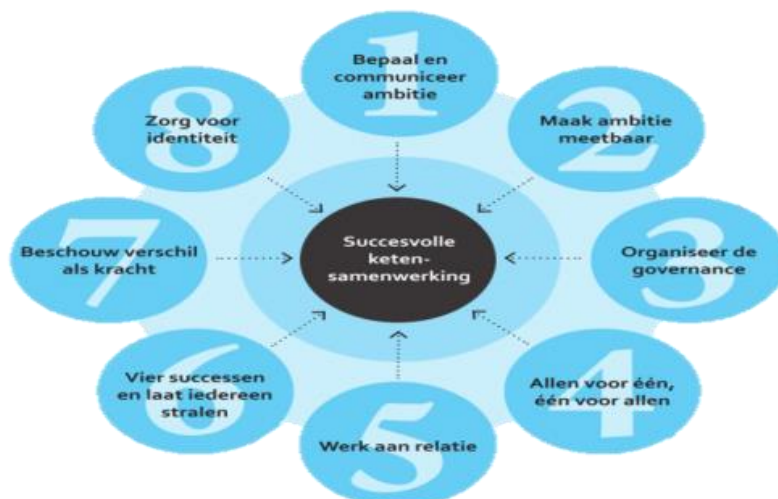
Succesvolle ketensamenwerking

1 Bepaal en communiceer ambitie

2 Maak ambitie meetbaar

3 Organiseer de governance

4 Allen voor één, één voor allen

5 Werk aan relatie

6 Vier successen en laat iedereen stralen

7 Beschouw verschil als kracht

8 Zorg voor identiteit